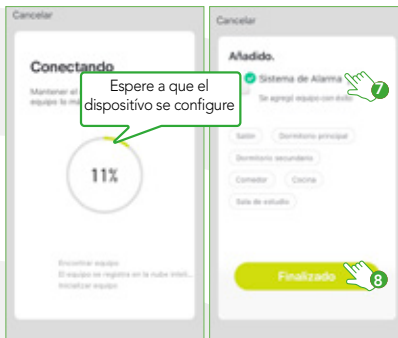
Cancelar

Conectando

Mantener el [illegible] equipo lo m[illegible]

Espere a que el dispositivo se configure

11%

Encontrar equipo
El equipo se registra en la nube intel...
Inicializar equipo

Cancelar

Añadido.

Sistema de Alarma

Se agregó equipo con éxito

7

Salón
Dormitorio principal
Dormitorio secundario
Comedor
Cocina
Sala de estudio

Finalizado

8